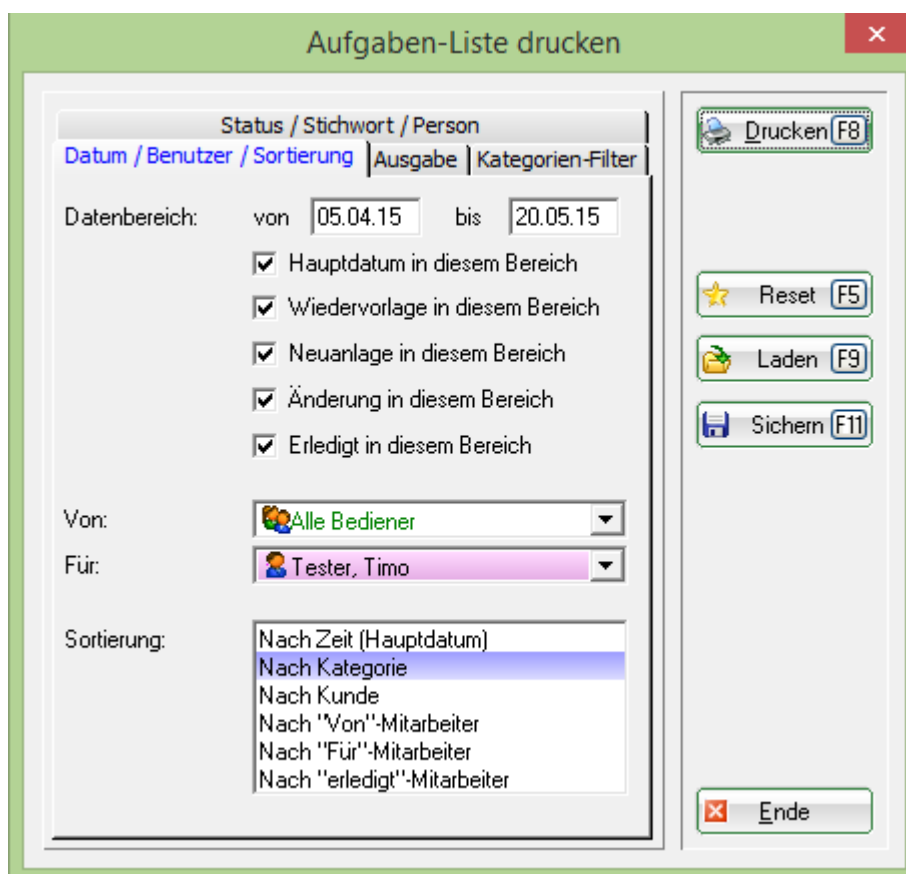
Aufgaben-Liste drucken

Status / Stichwort / Person
Datum / Benutzer / Sortierung | Ausgabe | Kategorien-Filter

Datenbereich: von 05.04.15 bis 20.05.15

Hauptdatum in diesem Bereich
Wiedervorlage in diesem Bereich
Neuanlage in diesem Bereich
Änderung in diesem Bereich
Erledigt in diesem Bereich

Von: Alle Bediener
Für: Tester, Timo

Sortierung:
Nach Zeit (Hauptdatum)
Nach Kategorie
Nach Kunde
Nach "Von"-Mitarbeiter
Nach "Für"-Mitarbeiter
Nach "erledigt"-Mitarbeiter

Drucken F8
Reset F5
Laden F9
Sichern F11
Ende